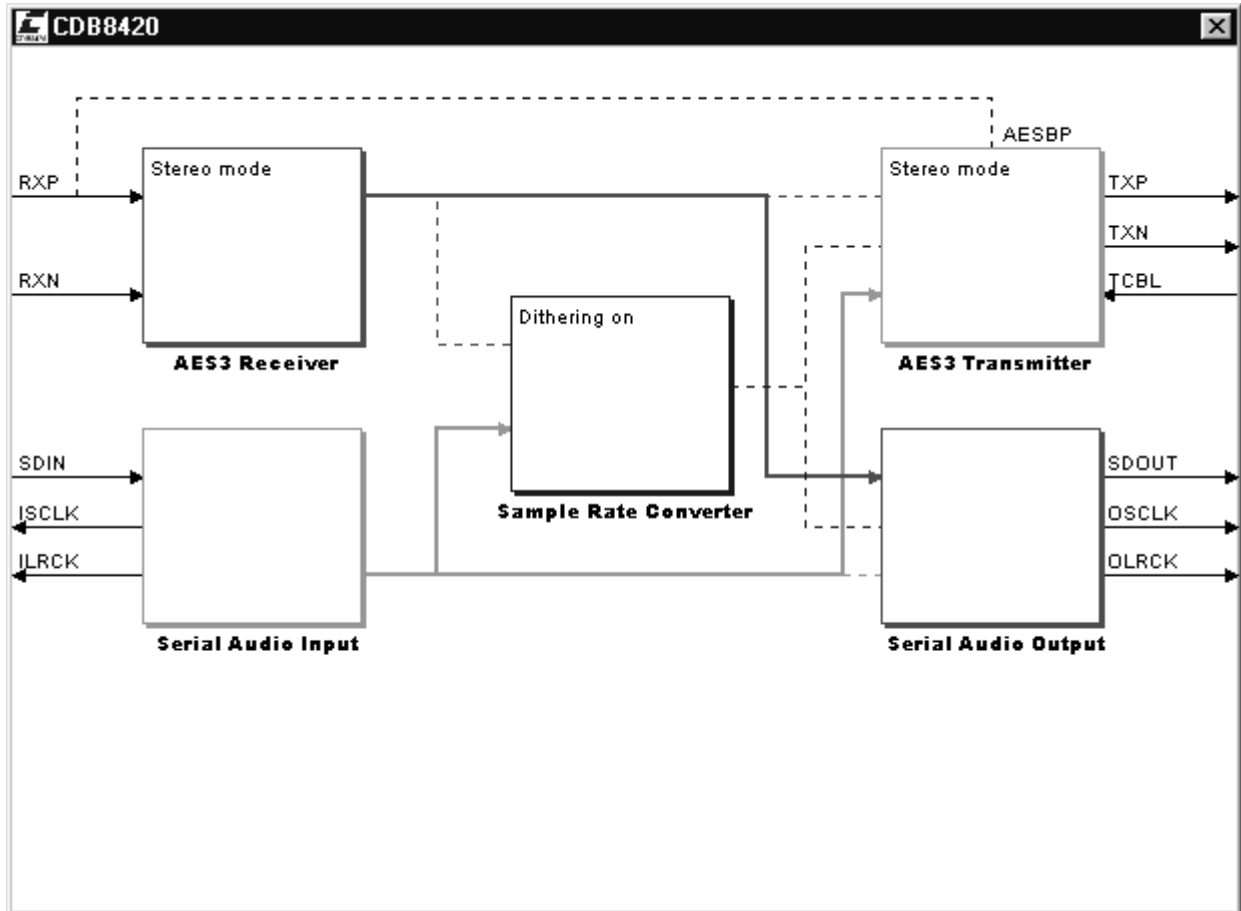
CDB8420

AESBP

RXP

Stereo mode

RXN

AES3 Receiver

Stereo mode

TXP

TXN

TCBL

AES3 Transmitter

Dithering on

Sample Rate Converter

SDIN

ISCLK

ILRCK

Serial Audio Input

SDOUT

OSCLK

OLRCK

Serial Audio Output